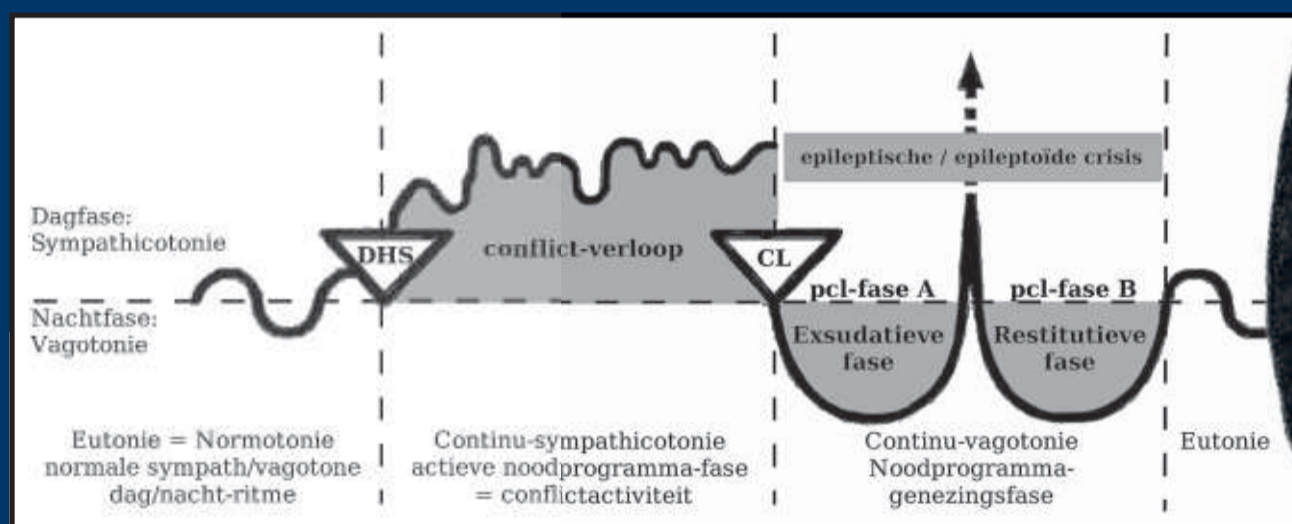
Dagfase:
Sympathicotonie

Nachtfase:
Vagotonie

DHS

conflict-verloop

CL

epileptische / epileptoïde crisis

pcl-fase A

pcl-fase B

Exsudatieve fase

Restitutieve fase

Eutonie = Normotonie normale sympath/vagotone dag/nacht-ritme

Continu-sympathicotonie actieve noodprogramma-fase = conflictactiviteit

Continu-vagotonie Noodprogramma-genezingsfase

Eutonie